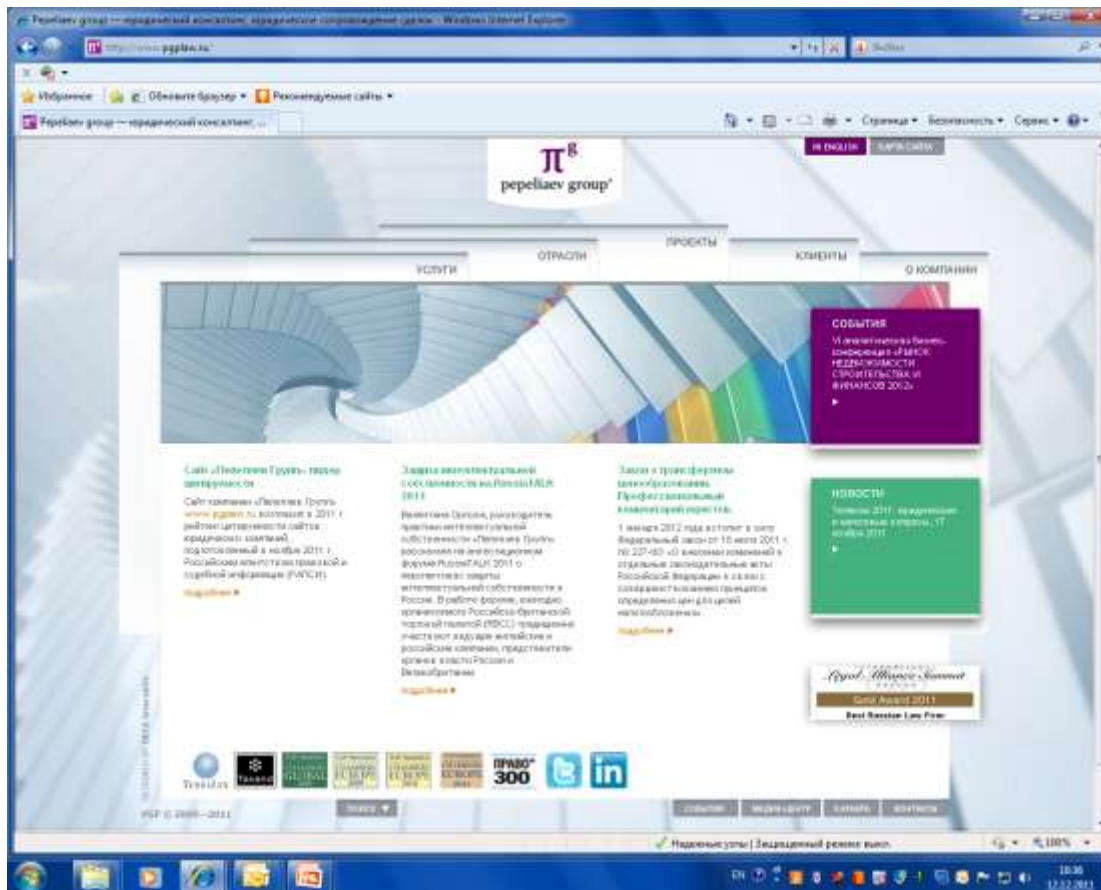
Pepeliaev group — юридический консалтинг, юридическое сопровождение сделок - Windows Internet Explorer

http://www.pgplaw.ru/

Избранное | Обновите браузер ▾ | Рекомендуемые сайты ▾

Pepeliaev group — юридический консалтинг, ...

Страница ▾ Безопасность ▾ Сервис ▾

IN ENGLISH | КАРТА САЙТА

$\pi^g$
pepeliaev group

УСЛУГИ | ОТРАСЛИ | ПРОЕКТЫ | КЛИЕНТЫ | О КОМПАНИИ

СОБЫТИЯ
VI аналитическая бизнес-конференция «РЫНОК НЕДВИЖИМОСТИ: СТРОИТЕЛЬСТВА И ФИНАНСОВ 2012»
▸

НОВОСТИ
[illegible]
▸

Сайт «Пепеляев Групп» лидер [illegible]
Сайт компании «Пепеляев Групп» www.pgplaw.ru возглавил в 2011 г. рейтинг цитируемости сайтов юридических компаний, подготовленный в ноябре 2011 г. Российским агентством правовой и судебной информации (РАПСИ).
подробнее ▸

Защита интеллектуальной собственности на RussiaTALK 2011
Валентина Орлова, руководитель практики интеллектуальной собственности «Пепеляев Групп» рассказала на англоязычном форуме RussiaTALK 2011 о перспективах защиты интеллектуальной собственности в России. В работе форума, ежегодно организуемого Российско-Британской торговой палатой (РБТП), традиционно участвуют ведущие английские и российские компании, представители органов власти России и Великобритании.
подробнее ▸

Закон о трансфертном ценообразовании. Профессиональные комментарии юристов.
1 января 2012 года вступит в силу Федеральный закон от 18 июля 2011 г. № 227-ФЗ «О внесении изменений в отдельные законодательные акты Российской Федерации в связи с совершенствованием принципов определения цен для целей налогообложения».
подробнее ▸

Legal Alliance Summit
Gold Award 2011
Best Russian Law Firm

Taxand | GLOBAL | EUROPE | EUROPE | EUROPE | ПРАВО 300 | in

PGP © 2005—2011

ПОИСК ▼ | СОБЫТИЯ | МЕДИА-ЦЕНТР | КАРЬЕРА | КОНТАКТЫ

Надежные узлы | Защищенный режим: выкл. | 100%

EN 10:36 12.12.2011